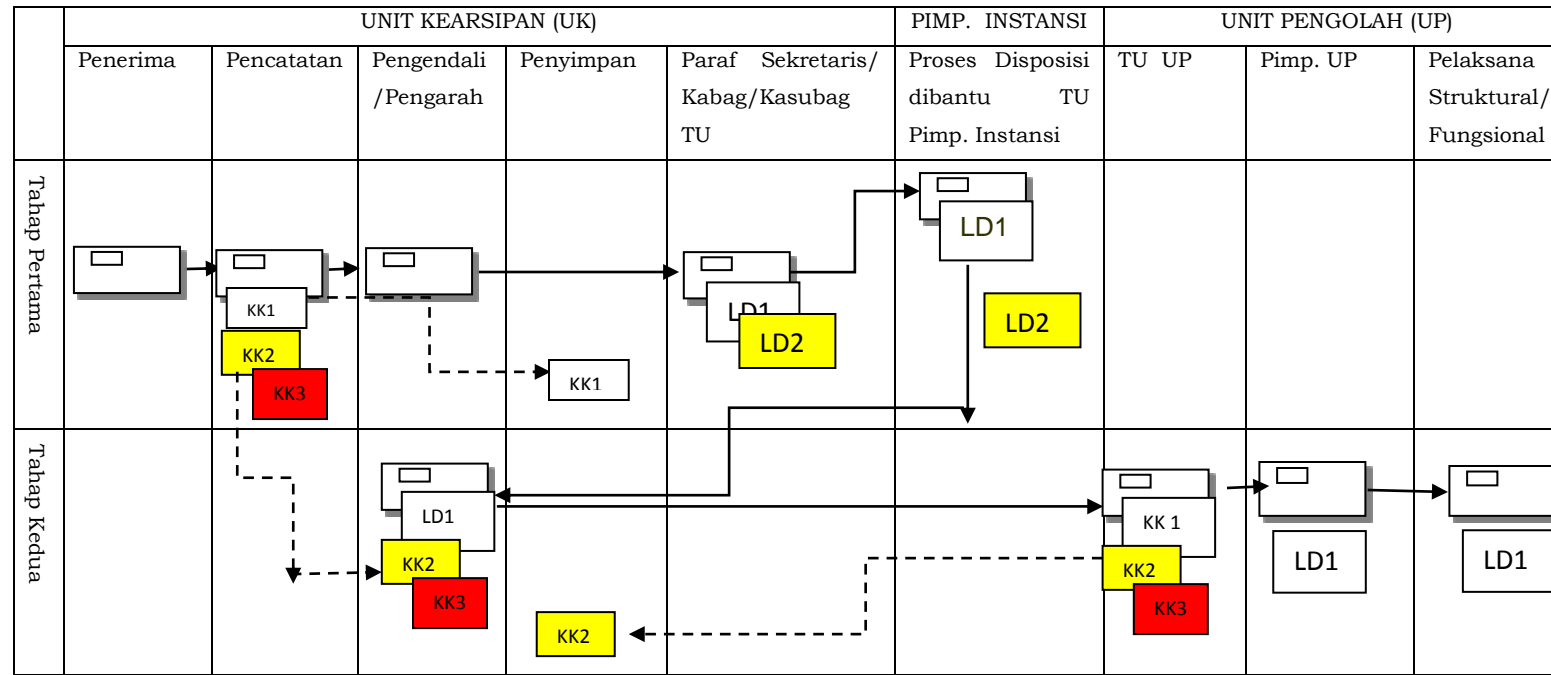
| | UNIT KEARSIPAN (UK) | | | | | PIMP. INSTANSI | UNIT PENGOLAH (UP) | | |
|---|---|---|---|---|---|---|---|---|---|
| | Penerima | Pencatatan | Pengendali /Pengarah | Penyimpan | Paraf Sekretaris/ Kabag/Kasubag TU | Proses Disposisi dibantu TU Pimp. Instansi | TU UP | Pimp. UP | Pelaksana Struktural/ Fungsional |
| Tahap Pertama | | KK1 KK2 KK3 | | KK1 | LD1 LD2 | LD1 LD2 | | | |
| Tahap Kedua | | | LD1 KK2 KK3 | KK2 | | | KK 1 KK2 KK3 | LD1 | LD1 |